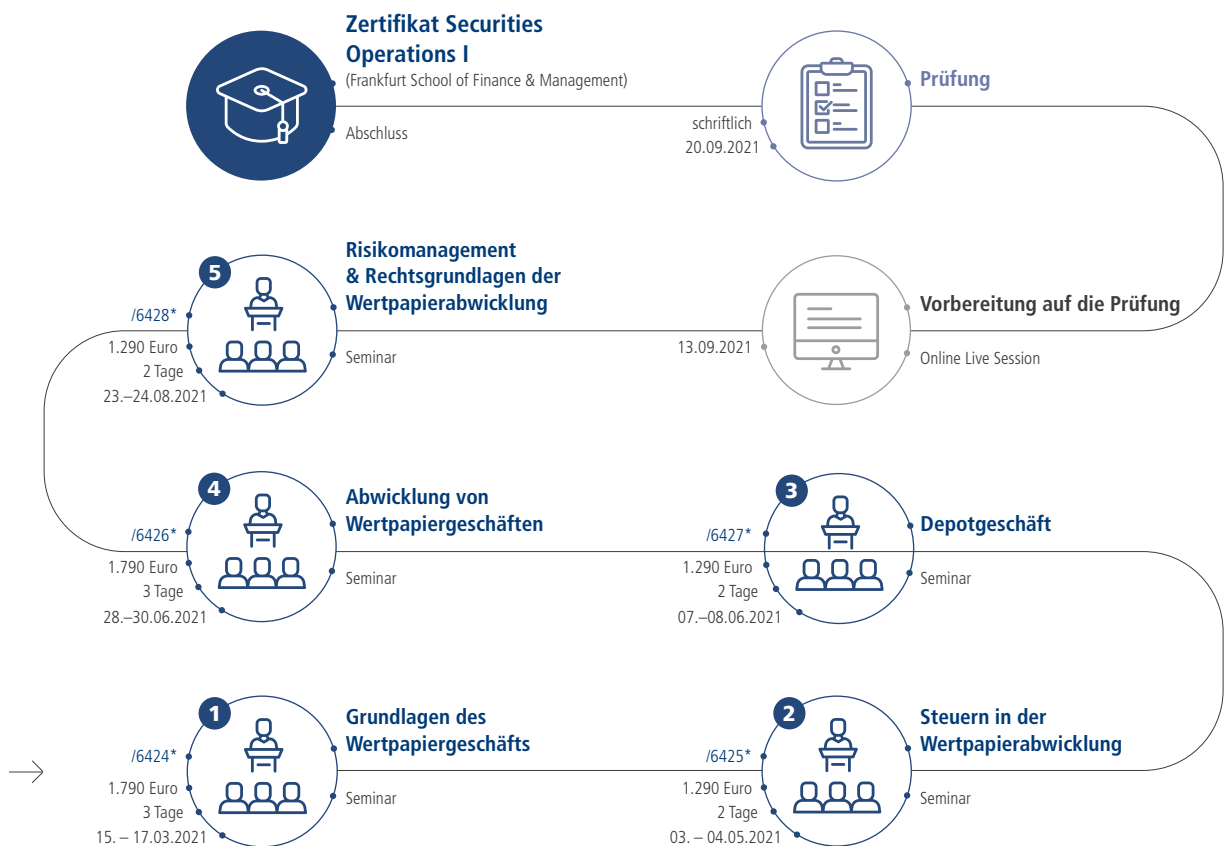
Zertifikat Securities Operations I
(Frankfurt School of Finance & Management)
Abschluss

schriftlich
20.09.2021

Prüfung

5
/6428*
1.290 Euro
2 Tage
23.–24.08.2021

Risikomanagement & Rechtsgrundlagen der Wertpapierabwicklung
Seminar

13.09.2021

Vorbereitung auf die Prüfung
Online Live Session

4
/6426*
1.790 Euro
3 Tage
28.–30.06.2021

Abwicklung von Wertpapiergeschäften
Seminar

3
/6427*
1.290 Euro
2 Tage
07.–08.06.2021

Depotgeschäft
Seminar

1
/6424*
1.790 Euro
3 Tage
15. – 17.03.2021

Grundlagen des Wertpapiergeschäfts
Seminar

2
/6425*
1.290 Euro
2 Tage
03. – 04.05.2021

Steuern in der Wertpapierabwicklung
Seminar